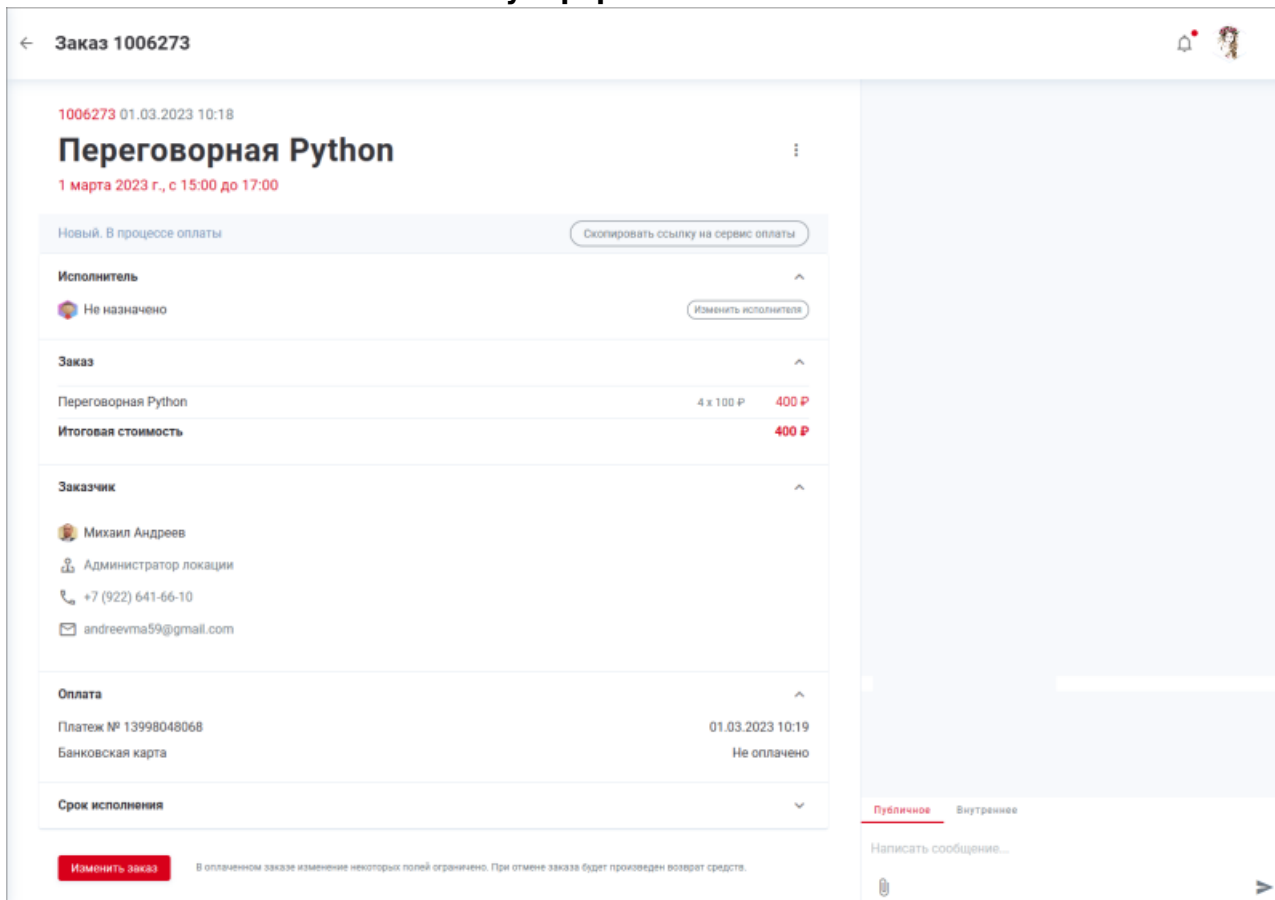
Заказ 1006273

1006273 01.03.2023 10:18

Переговорная Python

1 марта 2023 г., с 15:00 до 17:00

Новый. В процессе оплаты

Скопировать ссылку на сервис оплаты

Исполнитель

Не назначено

Изменить исполнителя

Заказ

| Переговорная Python | 4 x 100 ₽ | 400 ₽ |
|---|---|---|
| Итоговая стоимость | | 400 ₽ |

Заказчик

Михаил Андреев

Администратор локации

+7 (922) 641-66-10

andreevma59@gmail.com

Оплата

Платеж № 13998048068 01.03.2023 10:19

Банковская карта Не оплачено

Срок исполнения

Изменить заказ

В оплаченном заказе изменение некоторых полей ограничено. При отмене заказа будет произведен возврат средств.

Публичное Внутреннее

Написать сообщение...